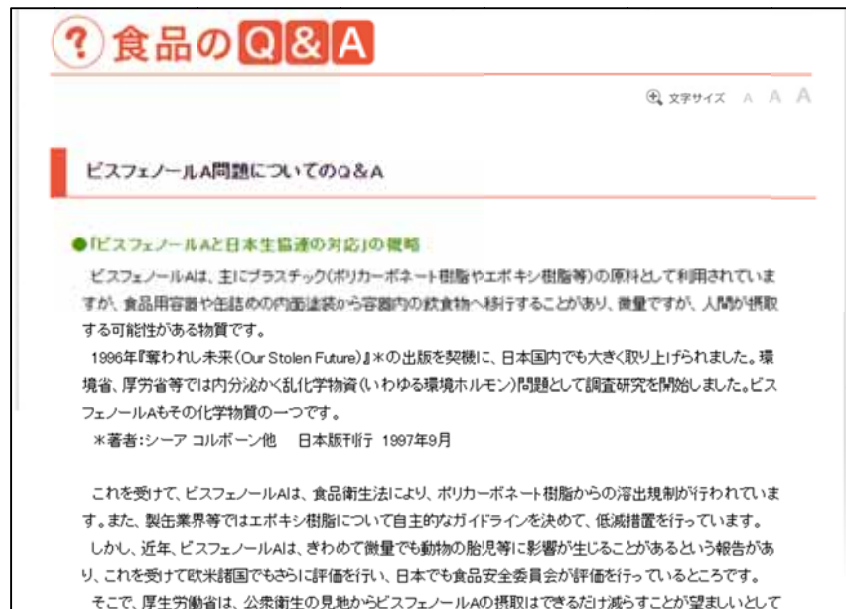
?食品のQ&A

文字サイズ A A A

ビスフェノールA問題についてのQ＆A

●「ビスフェノールAと日本生協連の対応」の概略

ビスフェノールAは、主にプラスチック（ポリカーボネート樹脂やエポキシ樹脂等）の原料として利用されていますが、食品用容器や缶詰めの内面塗装から容器内の飲食物へ移行することがあり、微量ですが、人間が摂取する可能性がある物質です。

1996年『奪われし未来（Our Stolen Future）』＊の出版を契機に、日本国内でも大きく取り上げられました。環境省、厚労省等では内分泌かく乱化学物質（いわゆる環境ホルモン）問題として調査研究を開始しました。ビスフェノールAもその化学物質の一つです。

＊著者：シーア コルボーン他　日本版刊行 1997年9月

これを受けて、ビスフェノールAは、食品衛生法により、ポリカーボネート樹脂からの溶出規制が行われています。また、製缶業界等ではエポキシ樹脂について自主的なガイドラインを決めて、低減措置を行っています。

しかし、近年、ビスフェノールAは、きわめて微量でも動物の胎児等に影響が生じることがあるという報告があり、これを受けて欧米諸国でもさらに評価を行い、日本でも食品安全委員会が評価を行っているところです。

そこで、厚生労働省は、公衆衛生の見地からビスフェノールAの摂取はできるだけ減らすことが望ましいとして